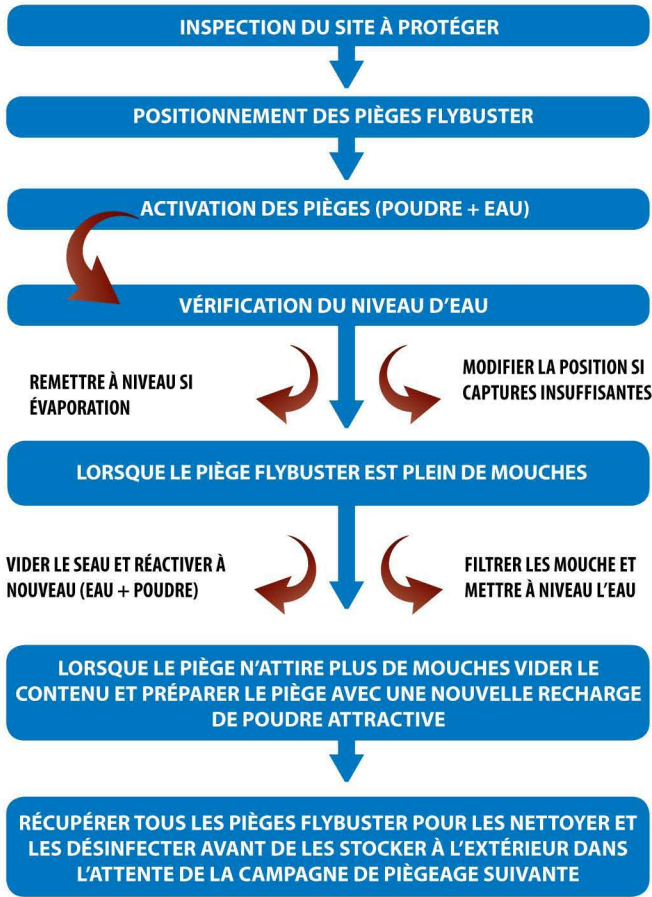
INSPECTION DU SITE À PROTÉGER

POSITIONNEMENT DES PIÈGES FLYBUSTER

ACTIVATION DES PIÈGES (POUDRE + EAU)

VÉRIFICATION DU NIVEAU D'EAU

REMETTRE À NIVEAU SI ÉVAPORATION

MODIFIER LA POSITION SI CAPTURES INSUFFISANTES

LORSQUE LE PIÈGE FLYBUSTER EST PLEIN DE MOUCHES

VIDER LE SEAU ET RÉACTIVER À NOUVEAU (EAU + POUDRE)

FILTRER LES MOUCHE ET METTRE À NIVEAU L'EAU

LORSQUE LE PIÈGE N'ATTIRE PLUS DE MOUCHES VIDER LE CONTENU ET PRÉPARER LE PIÈGE AVEC UNE NOUVELLE RECHARGE DE POUDRE ATTRACTIVE

RÉCUPÉRER TOUS LES PIÈGES FLYBUSTER POUR LES NETTOYER ET LES DÉSINFECTER AVANT DE LES STOCKER À L'EXTÉRIEUR DANS L'ATTENTE DE LA CAMPAGNE DE PIÈGEAGE SUIVANTE